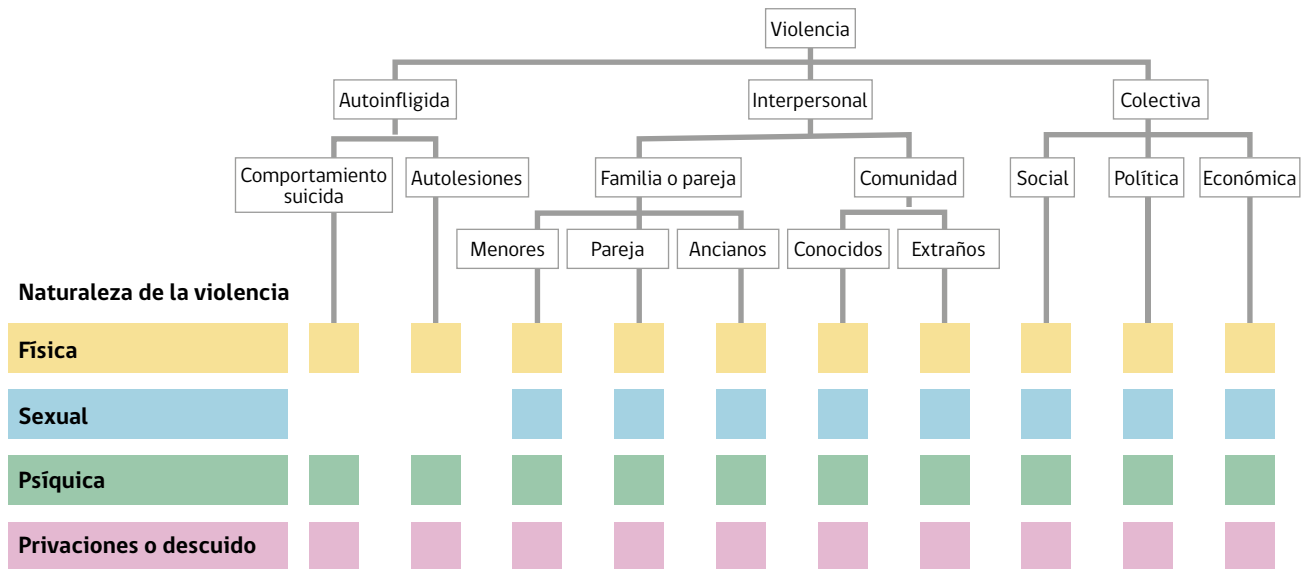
Violencia

Autoinfligida
Interpersonal
Colectiva

Comportamiento suicida
Autolesiones
Familia o pareja
Comunidad
Social
Política
Económica

Menores
Pareja
Ancianos
Conocidos
Extraños

Naturaleza de la violencia

Física

Sexual

Psíquica

Privaciones o descuido